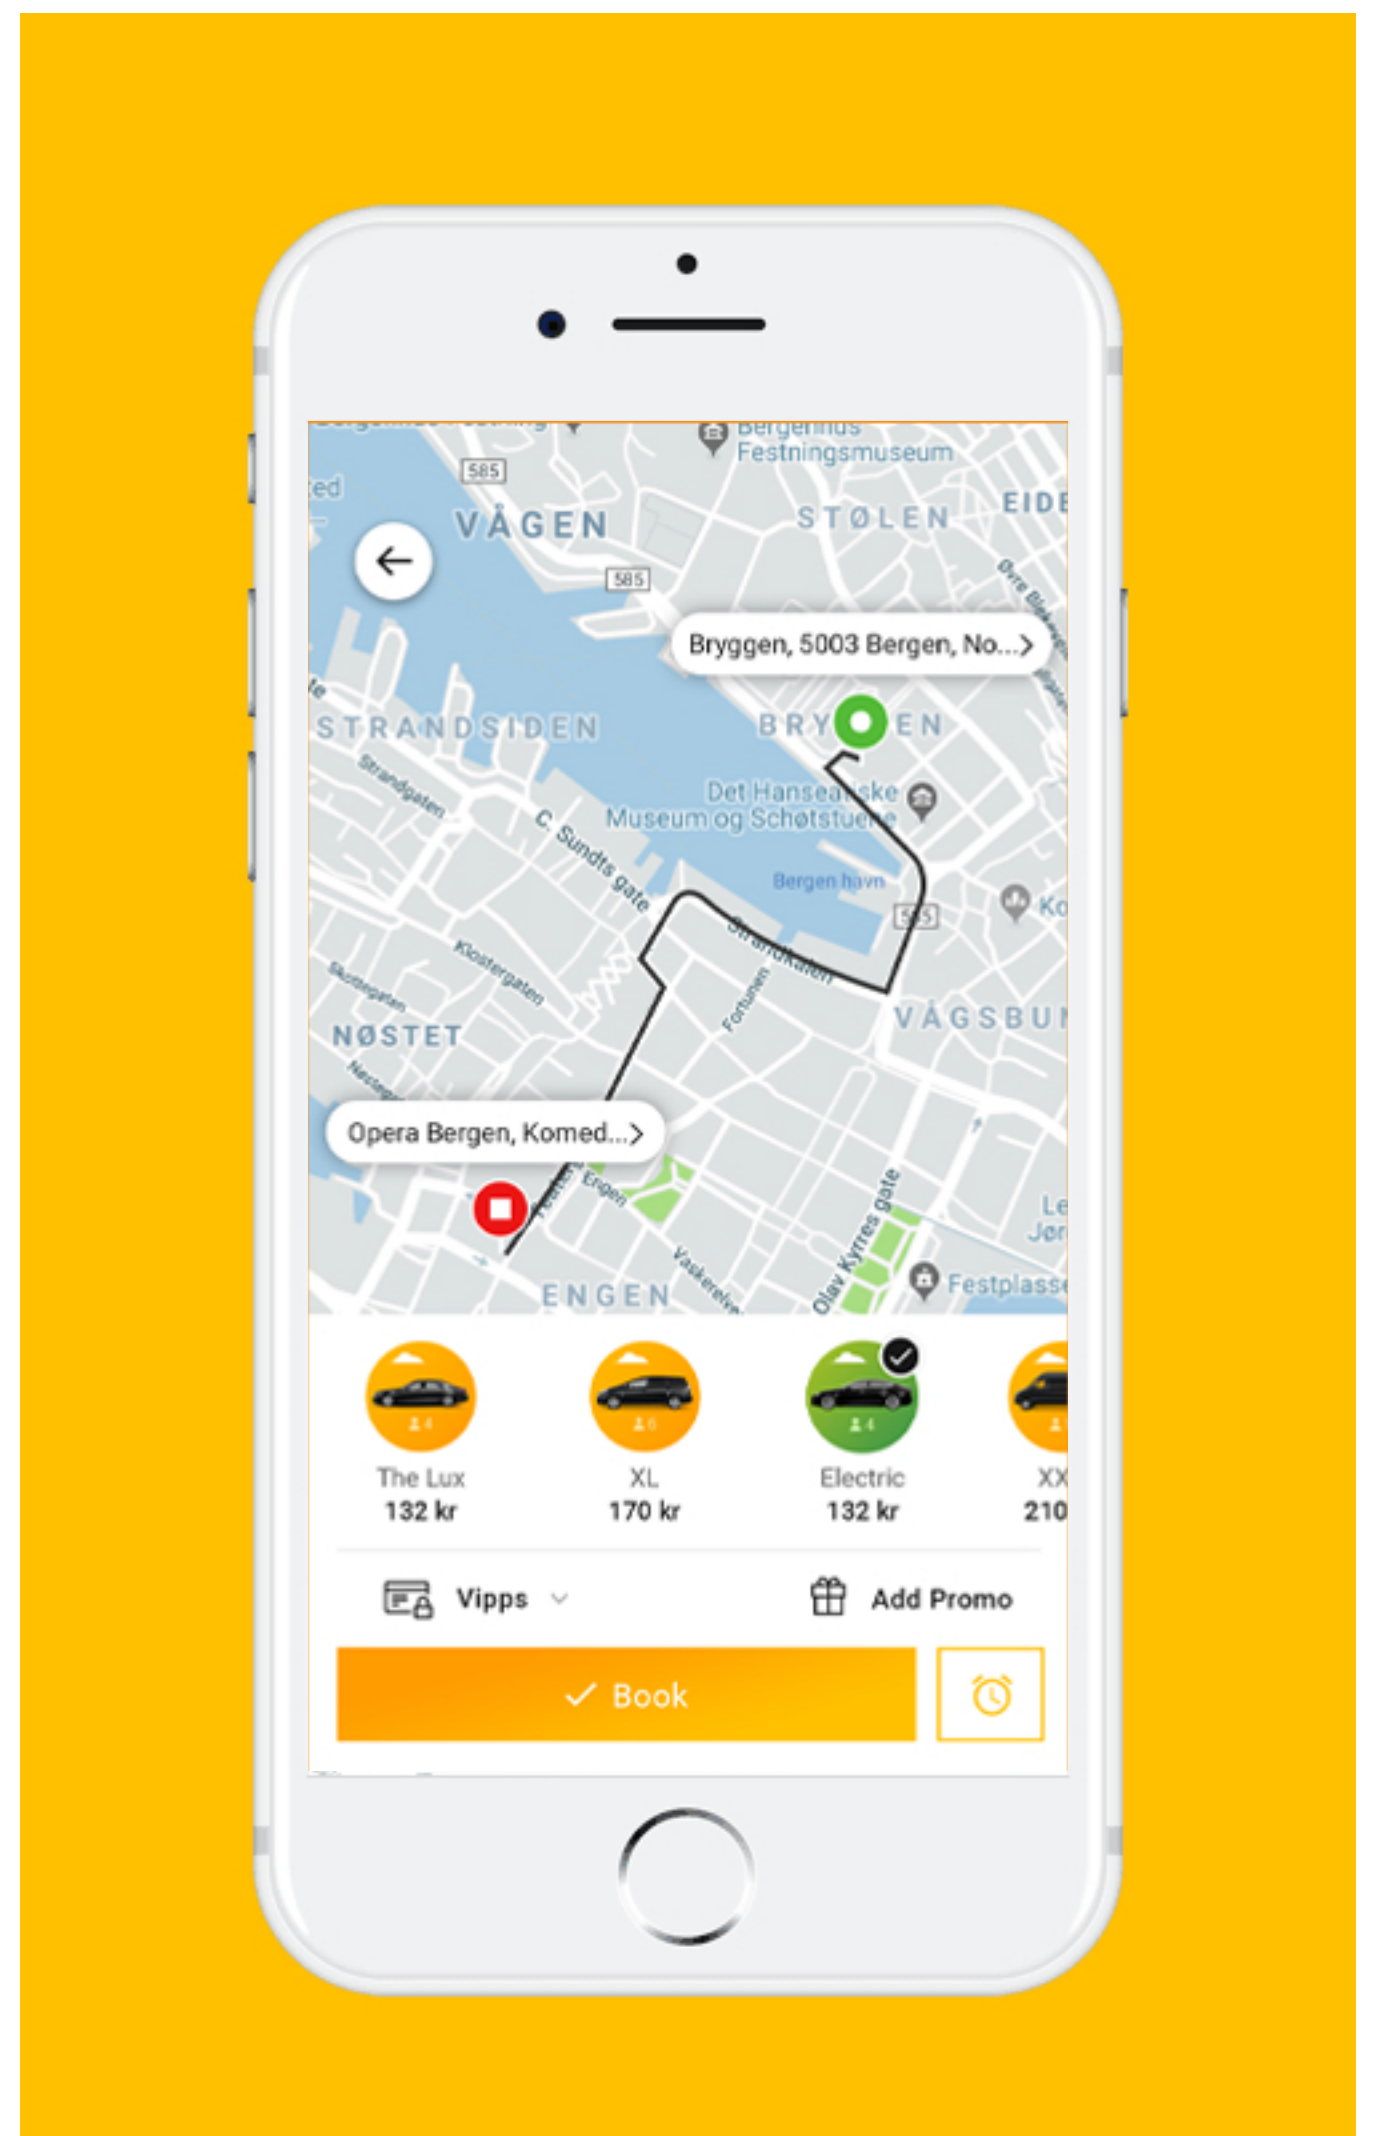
Bergenhus Festningsmuseum

585

VÅGEN

STØLEN

EIDE

585

Bryggen, 5003 Bergen, No...>

STRANDSIDEN

BRYGGEN

Strandgaten

C. Sundts gate

Det Hanseatiske Museum og Schøtstuene

Bergen havn

Ko

585

Klostergaten

Skottegaten

Strandkaien

Fortunen

NØSTET

VÅGSBU

Opera Bergen, Komed...>

Engen

Vaskerelven

Olav Kyrres gate

Festplass

ENGEN

4
The Lux
132 kr

6
XL
170 kr

4
Electric
132 kr

XX
210

Vipps

Add Promo

Book